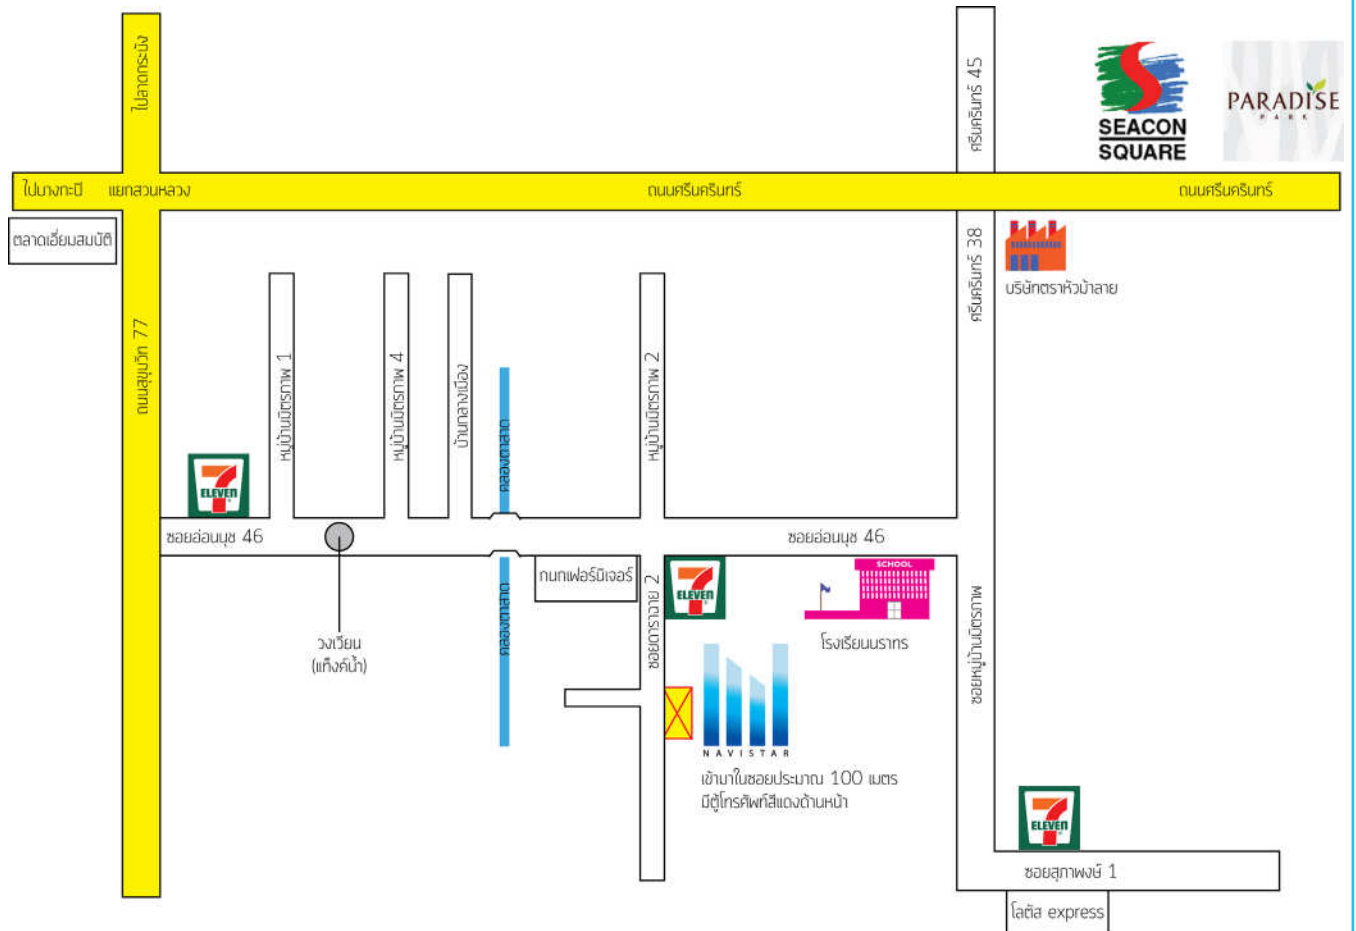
ไปลาดกระบัง

ศรีนครินทร์ 45

SEACON SQUARE

PARADISE PARK

ไปบางกะปิ

แยกสวนหลวง

ถนนศรีนครินทร์

ถนนศรีนครินทร์

ตลาดเอี่ยมสมบัติ

ศรีนครินทร์ 38

บริษัทตราหัวม้าลาย

ถนนสุขุมวิท 77

หมู่บ้านมิตรภาพ 1

หมู่บ้านมิตรภาพ 4

บ้านกลางเมือง

คลองตาเฒ่า

หมู่บ้านมิตรภาพ 2

7 ELEVEN

ซอยอ่อนนุช 46

ซอยอ่อนนุช 46

กนกเฟอร์นิเจอร์

ซอยดาราธวาย 2

7 ELEVEN

SCHOOL

โรงเรียนนราทร

ซอยหมู่บ้านมิตรภาพ

วงเวียน
(แท็งค์น้ำ)

คลองตาเฒ่า

NAVISTAR

เข้ามาในซอยประมาณ 100 เมตร
มีตู้โทรศัพท์สีแดงด้านหน้า

7 ELEVEN

ซอยสุภาพงษ์ 1

โลตัส express